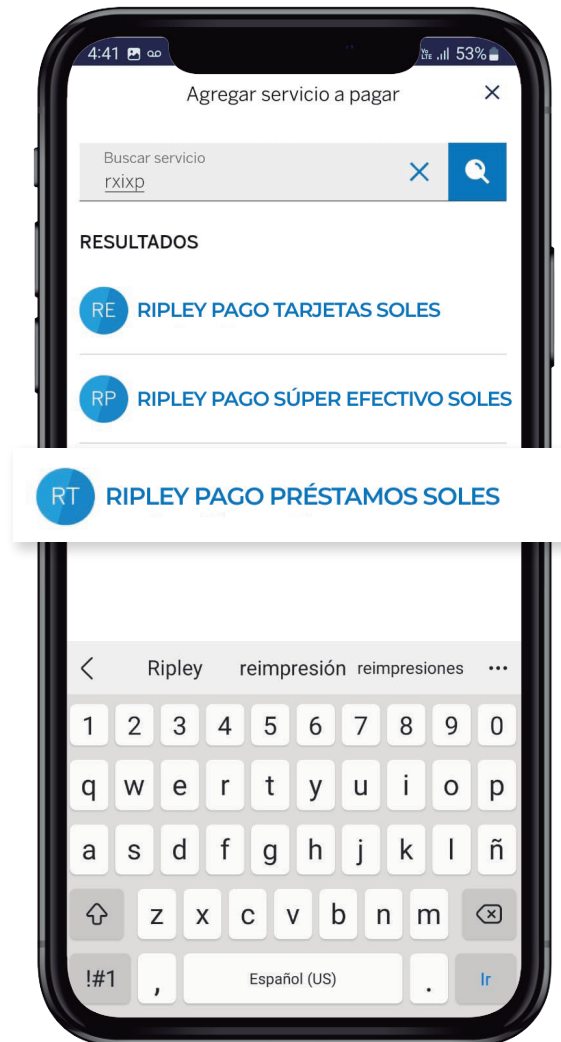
4:41 Vo LTE 53%

Agregar servicio a pagar ×

Buscar servicio
rxixp ×

RESULTADOS

RE RIPLEY PAGO TARJETAS SOLES

RP RIPLEY PAGO SÚPER EFECTIVO SOLES

RT RIPLEY PAGO PRÉSTAMOS SOLES

< Ripley reimpresión reimpresiones ···

1 2 3 4 5 6 7 8 9 0
q w e r t y u i o p
a s d f g h j k l ñ
z x c v b n m
!#1 , Español (US) . Ir